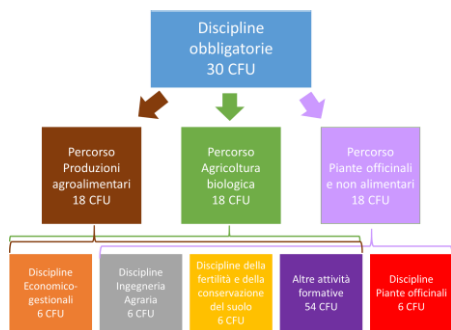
Discipline obbligatorie
30 CFU

Percorso Produzioni agroalimentari
18 CFU

Percorso Agricoltura biologica
18 CFU

Percorso Piante officinali e non alimentari
18 CFU

Discipline Economico-gestionali
6 CFU

Discipline Ingegneria Agraria
6 CFU

Discipline della fertilità e della conservazione del suolo
6 CFU

Altre attività formative
54 CFU

Discipline Piante officinali
6 CFU